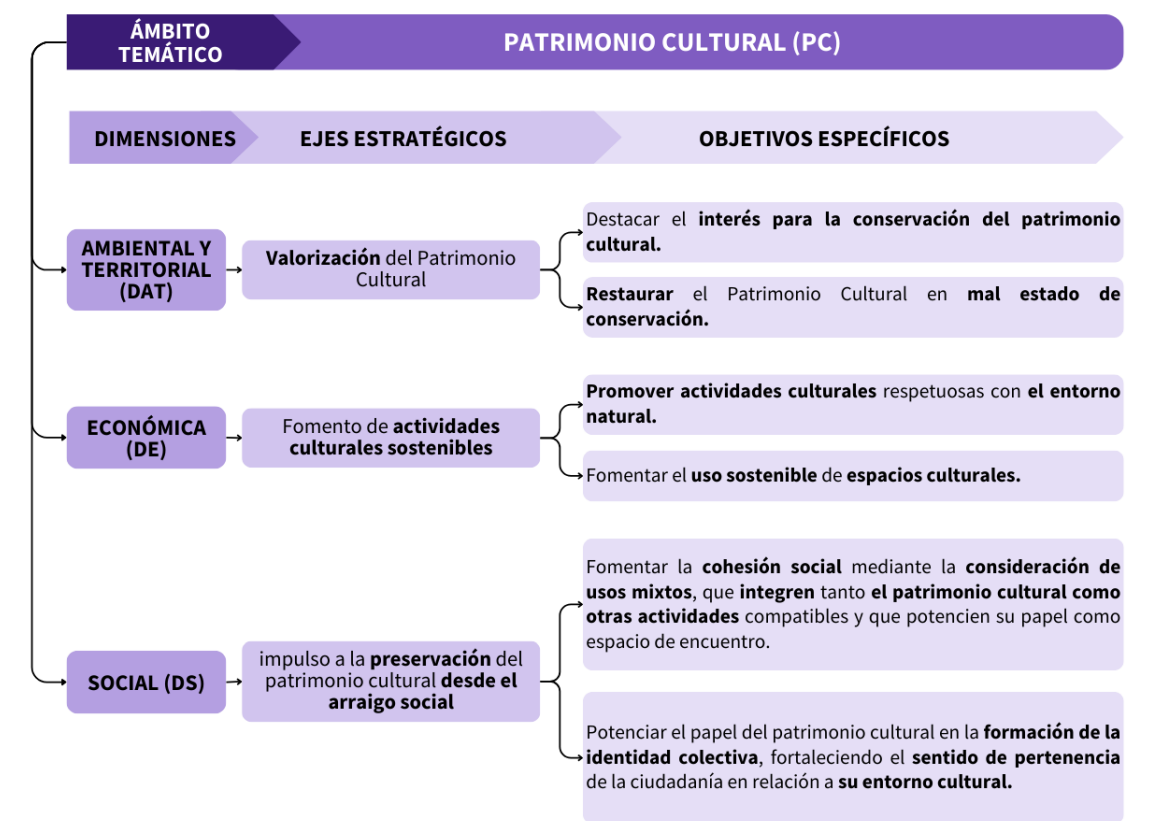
ÁMBITO TEMÁTICO

PATRIMONIO CULTURAL (PC)

DIMENSIONES

EJES ESTRATÉGICOS

OBJETIVOS ESPECÍFICOS

AMBIENTAL Y TERRITORIAL (DAT)

Valorización del Patrimonio Cultural

Destacar el interés para la conservación del patrimonio cultural.

Restaurar el Patrimonio Cultural en mal estado de conservación.

ECONÓMICA (DE)

Fomento de actividades culturales sostenibles

Promover actividades culturales respetuosas con el entorno natural.

Fomentar el uso sostenible de espacios culturales.

SOCIAL (DS)

impulso a la preservación del patrimonio cultural desde el arraigo social

Fomentar la cohesión social mediante la consideración de usos mixtos, que integren tanto el patrimonio cultural como otras actividades compatibles y que potencien su papel como espacio de encuentro.

Potenciar el papel del patrimonio cultural en la formación de la identidad colectiva, fortaleciendo el sentido de pertenencia de la ciudadanía en relación a su entorno cultural.